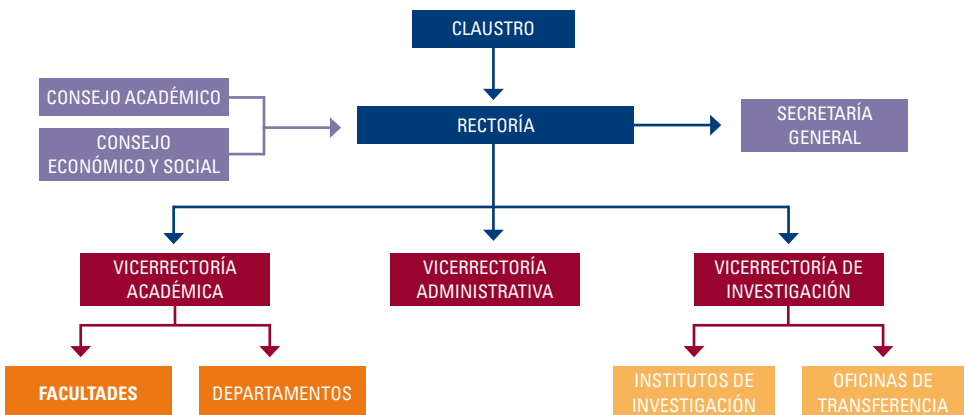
CLAUSTRO

CONSEJO ACADÉMICO

CONSEJO ECONÓMICO Y SOCIAL

RECTORÍA

SECRETARÍA GENERAL

VICERRECTORÍA ACADÉMICA

VICERRECTORÍA ADMINISTRATIVA

VICERRECTORÍA DE INVESTIGACIÓN

FACULTADES

DEPARTAMENTOS

INSTITUTOS DE INVESTIGACIÓN

OFICINAS DE TRANSFERENCIA